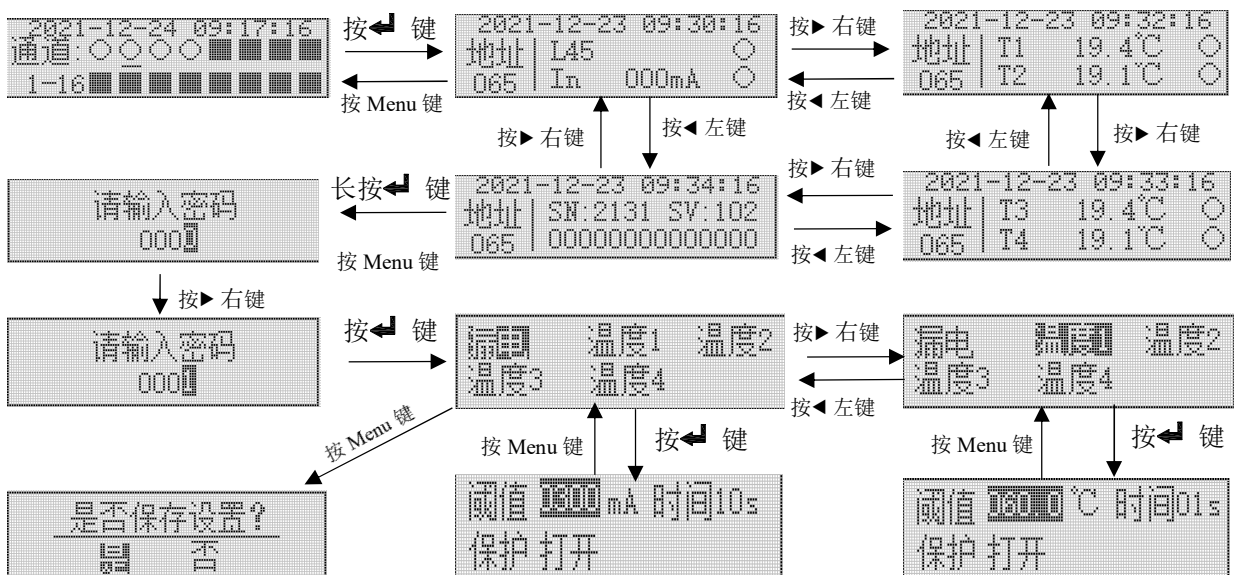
2021-12-24 09:17:16
通道:○○○○○■■■■
1-16■■■■■■■■

按↵ 键

按 Menu 键

2021-12-23 09:30:16
地址 | I45 ○
065 | In 000mA ○

按▶ 右键

按◀ 左键

2021-12-23 09:32:16
地址 | T1 19.4℃ ○
065 | T2 19.1℃ ○

按▶ 右键

按◀ 左键

按◀ 左键

按▶ 右键

请输入密码
000█

长按↵ 键

按 Menu 键

2021-12-23 09:34:16
地址 | SN:2131 SV:102
065 | 00000000000000

按▶ 右键

按◀ 左键

2021-12-23 09:33:16
地址 | T3 19.4℃ ○
065 | T4 19.1℃ ○

按▶ 右键

请输入密码
000█

按↵ 键

漏电 温度1 温度2
温度3 温度4

按▶ 右键

按◀ 左键

漏电 温度1 温度2
温度3 温度4

按 Menu 键

按 Menu 键

按↵ 键

按 Menu 键

按↵ 键

是否保存设置?
是 否

阈值 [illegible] mA 时间10s
保护 打开

阈值 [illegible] ℃ 时间01s
保护 打开